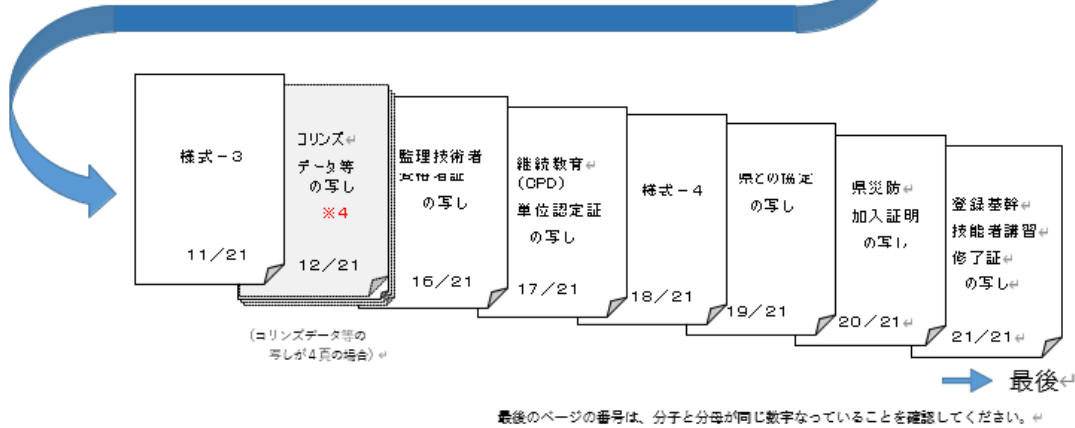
様式－3

11／21

コリンズ
データ等
の写し
※4

12／21

監理技術者
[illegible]
の写し

16／21

継続教育
（CPD）
単位認定証
の写し

17／21

様式－4

18／21

県との協定
の写し

19／21

県災防
加入証明
の写し

20／21

登録基幹
技能者講習
修了証
の写し

21／21

（コリンズデータ等の写しが4頁の場合）

最後

最後のページの番号は、分子と分母が同じ数字なっていることを確認してください。